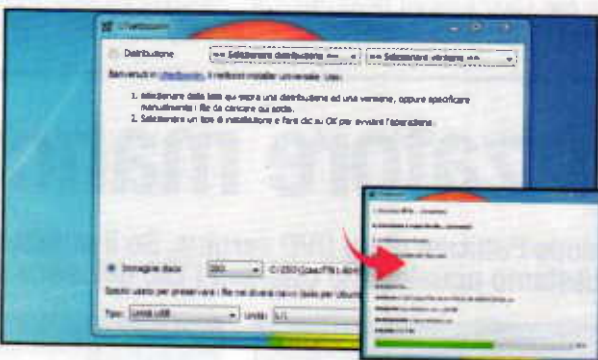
UNetbootin

Distribuzione == Selezionare distribuzione == == Selezionare versione ==

Benvenuti in UNetbootin, il netboot installer universale. Uso:

1. Selezionare dalla lista qui sopra una distribuzione ed una versione, oppure specificare manualmente i file da caricare qui sotto.
2. Selezionare un tipo di installazione e fare clic su OK per avviare l'operazione.

Immagine disco ISO C:\2500\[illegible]

Spazio usato per preservare i file nei diversi riavvii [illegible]

Tipo: Unità USB Unità: L:\

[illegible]